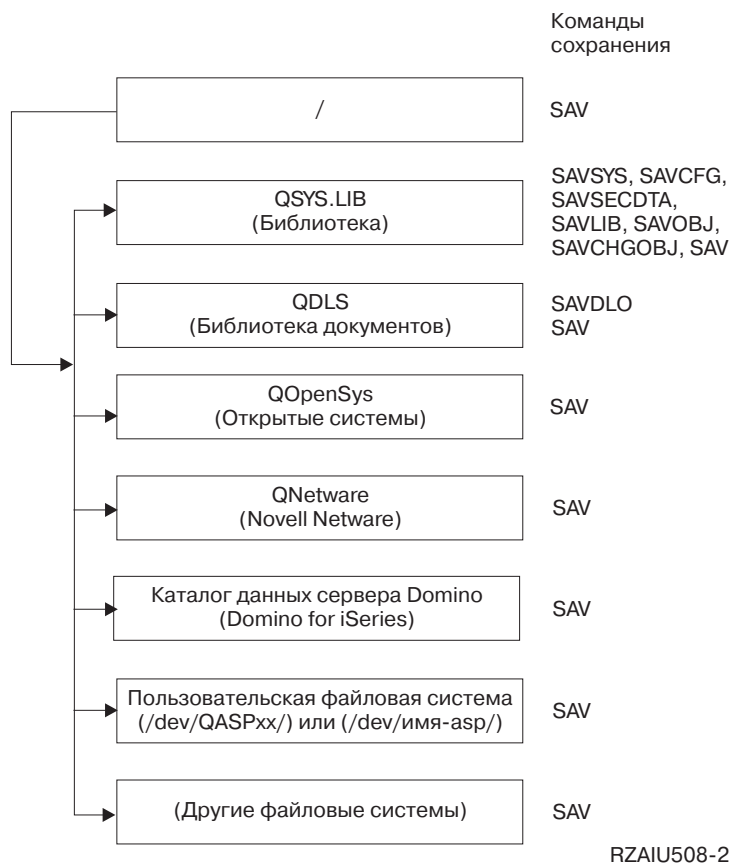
Команды сохранения

/

SAV

QSYS.LIB
(Библиотека)

SAVSYS, SAVCFG, SAVSECDTA, SAVLIB, SAVOBJ, SAVCHGOBJ, SAV

QDLS
(Библиотека документов)

SAVDLO
SAV

QOpenSys
(Открытые системы)

SAV

QNetware
(Novell Netware)

SAV

Каталог данных сервера Domino
(Domino for iSeries)

SAV

Пользовательская файловая система
(/dev/QASPxx/) или (/dev/имя-asp/)

SAV

(Другие файловые системы)

SAV

RZAIU508-2